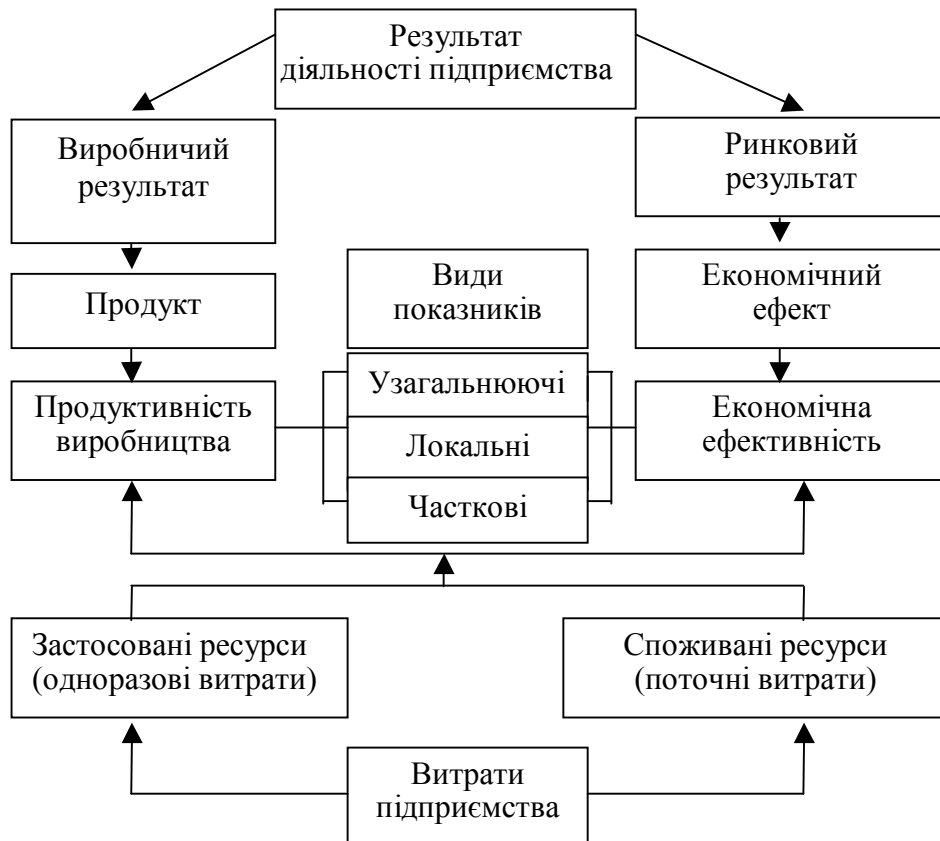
Результат діяльності підприємства

Виробничий результат

Ринковий результат

Продукт

Види показників

Економічний ефект

Узагальнюючі

Продуктивність виробництва

Локальні

Економічна ефективність

Часткові

Застосовані ресурси (одноразові витрати)

Споживані ресурси (поточні витрати)

Витрати підприємства